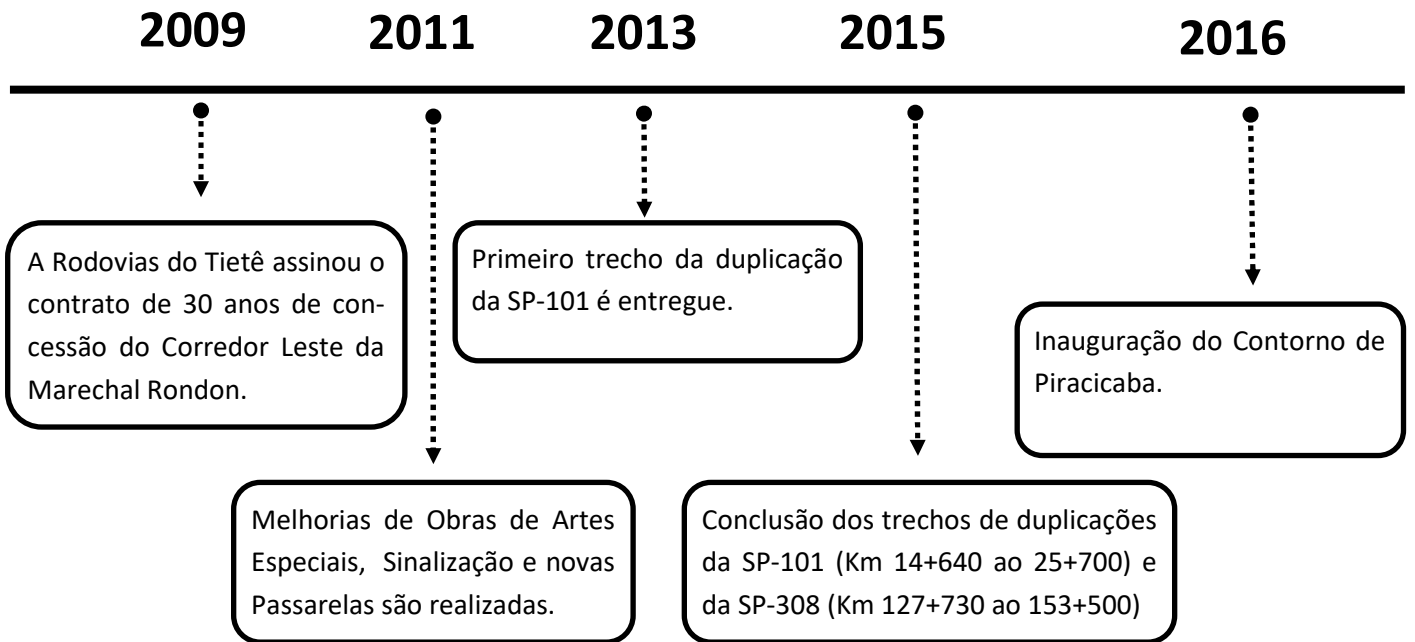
2009 2011 2013 2015 2016

A Rodovias do Tietê assinou o contrato de 30 anos de concessão do Corredor Leste da Marechal Rondon.

Melhorias de Obras de Artes Especiais, Sinalização e novas Passarelas são realizadas.

Primeiro trecho da duplicação da SP-101 é entregue.

Conclusão dos trechos de duplicações da SP-101 (Km 14+640 ao 25+700) e da SP-308 (Km 127+730 ao 153+500)

Inauguração do Contorno de Piracicaba.